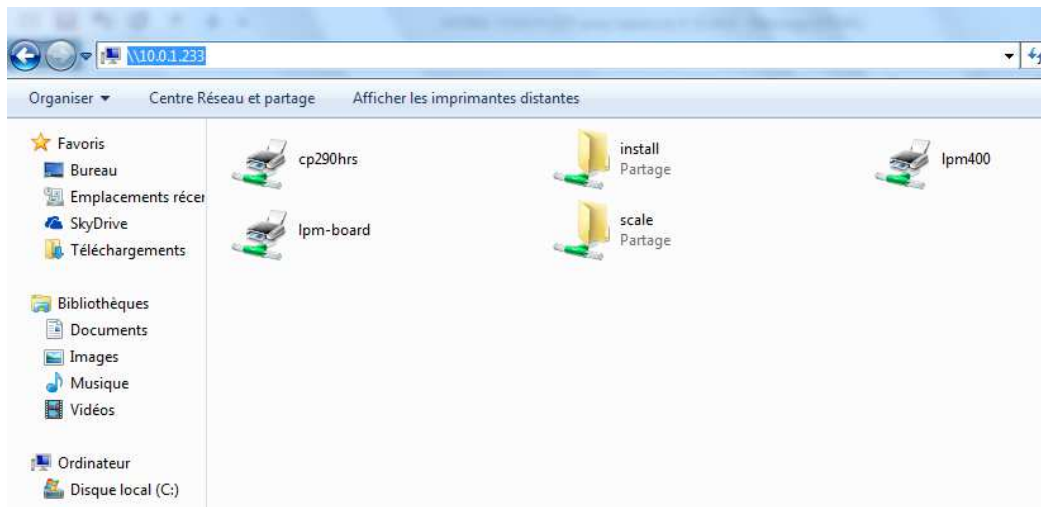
\\10.0.1.233

Organiser ▾ Centre Réseau et partage Afficher les imprimantes distantes

Favoris
Bureau
Emplacements récer
SkyDrive
Téléchargements

Bibliothèques
Documents
Images
Musique
Vidéos

Ordinateur
Disque local (C:)

cp290hrs

install
Partage

lpm400

lpm-board

scale
Partage